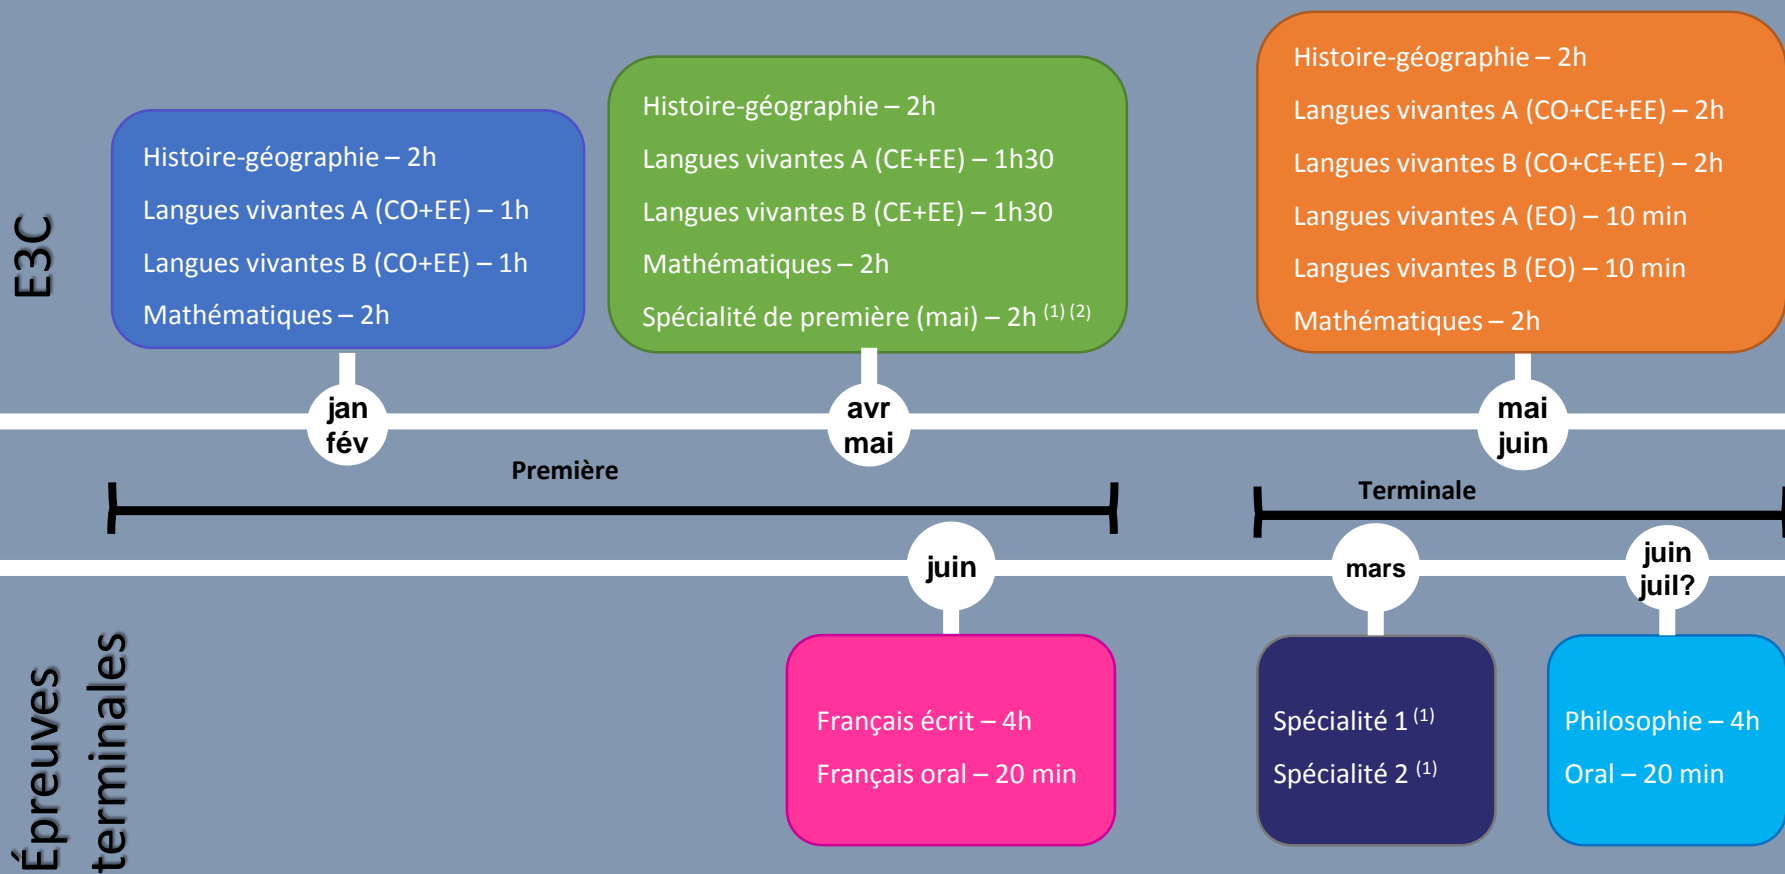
E3C

Histoire-géographie – 2h
Langues vivantes A (CO+EE) – 1h
Langues vivantes B (CO+EE) – 1h
Mathématiques – 2h

Histoire-géographie – 2h
Langues vivantes A (CE+EE) – 1h30
Langues vivantes B (CE+EE) – 1h30
Mathématiques – 2h
Spécialité de première (mai) – 2h $^{(1)(2)}$

Histoire-géographie – 2h
Langues vivantes A (CO+CE+EE) – 2h
Langues vivantes B (CO+CE+EE) – 2h
Langues vivantes A (EO) – 10 min
Langues vivantes B (EO) – 10 min
Mathématiques – 2h

jan
fév

avr
mai

mai
juin

Première

Terminale

juin

mars

juin
juil?

Épreuves terminales

Français écrit – 4h
Français oral – 20 min

Spécialité 1 $^{(1)}$
Spécialité 2 $^{(1)}$

Philosophie – 4h
Oral – 20 min